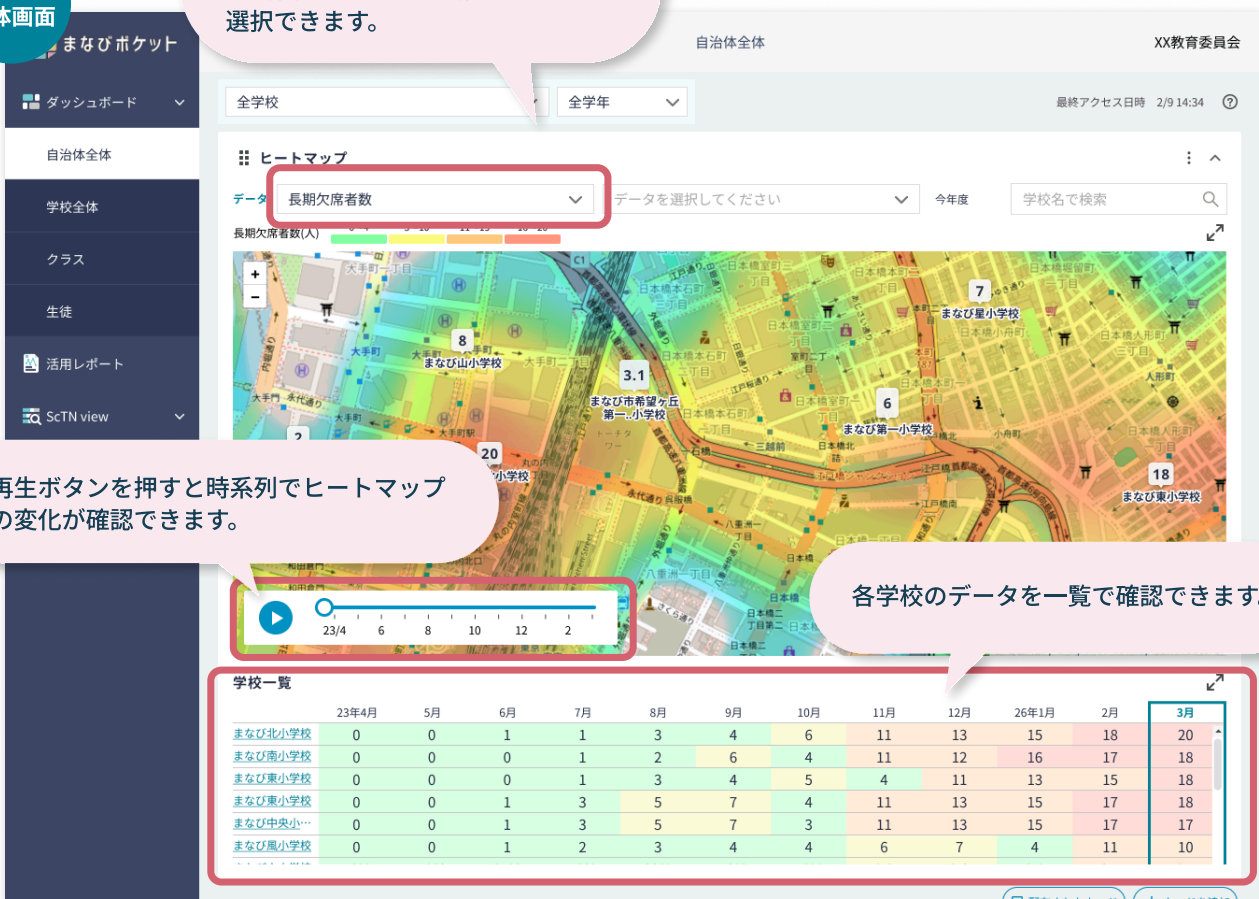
体画面

選択できます。

まなびポケット

自治体全体

XX教育委員会

ダッシュボード

自治体全体

学校全体

クラス

生徒

活用レポート

ScTN view

全学校

全学年

最終アクセス日時 2/9 14:34

ヒートマップ

データ

長期欠席者数

データを選択してください

今年度

学校名で検索

長期欠席者数(人)

7
まなび星小学校

8
まなび山小学校

3.1
まなび市希望ヶ丘第一.小学校

6
まなび第一小学校

2

20
小学校

18
まなび東小学校

再生ボタンを押すと時系列でヒートマップの変化が確認できます。

各学校のデータを一覧で確認できます。

23/4 6 8 10 12 2

学校一覧

| | 23年4月 | 5月 | 6月 | 7月 | 8月 | 9月 | 10月 | 11月 | 12月 | 26年1月 | 2月 | 3月 |
|---|---|---|---|---|---|---|---|---|---|---|---|---|
| まなび北小学校 | 0 | 0 | 1 | 1 | 3 | 4 | 6 | 11 | 13 | 15 | 18 | 20 |
| まなび南小学校 | 0 | 0 | 0 | 1 | 2 | 6 | 4 | 11 | 12 | 16 | 17 | 18 |
| まなび東小学校 | 0 | 0 | 0 | 1 | 3 | 4 | 5 | 4 | 11 | 13 | 15 | 18 |
| まなび東小学校 | 0 | 0 | 1 | 3 | 5 | 7 | 4 | 11 | 13 | 15 | 17 | 18 |
| まなび中央小… | 0 | 0 | 1 | 3 | 5 | 7 | 3 | 11 | 13 | 15 | 17 | 17 |
| まなび風小学校 | 0 | 0 | 1 | 2 | 3 | 4 | 4 | 6 | 7 | 4 | 11 | 10 |